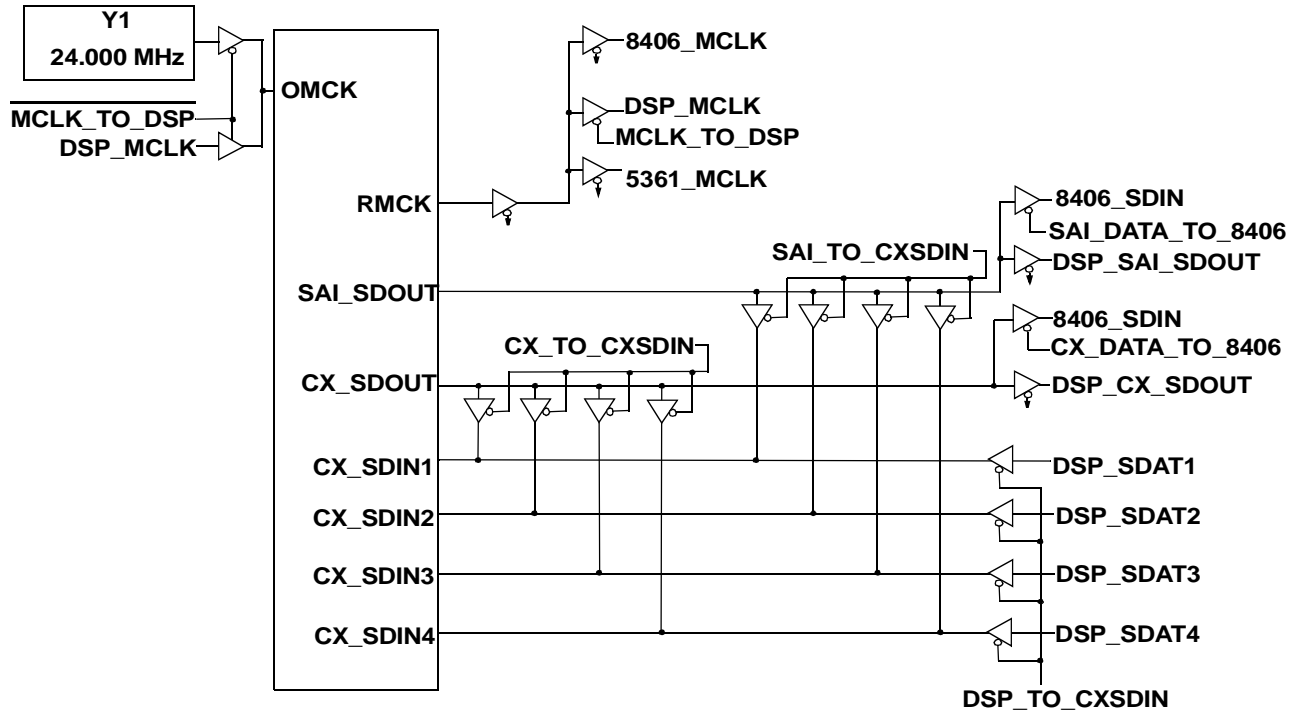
Y1
24.000 MHz

$\overline{\text{MCLK\_TO\_DSP}}$
DSP_MCLK

OMCK

8406_MCLK
DSP_MCLK
MCLK_TO_DSP
5361_MCLK

RMCK

8406_SDIN
SAI_DATA_TO_8406
SAI_TO_CXSDIN
DSP_SAI_SDOUT

SAI_SDOUT

8406_SDIN
CX_DATA_TO_8406
CX_TO_CXSDIN
DSP_CX_SDOUT

CX_SDOUT

CX_SDIN1
DSP_SDAT1
CX_SDIN2
DSP_SDAT2
CX_SDIN3
DSP_SDAT3
CX_SDIN4
DSP_SDAT4

DSP_TO_CXSDIN